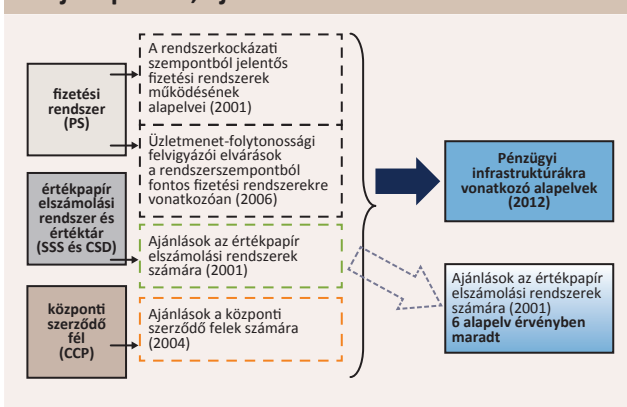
fizetési rendszer (PS)

értékpapír elszámolási rendszer és értéktár (SSS és CSD)

központi szerződő fél (CCP)

A rendszerkockázati szempontból jelentős fizetési rendszerek működésének alapelvei (2001)

Üzletmenet-folytonossági felvigyázói elvárások a rendszerszempontból fontos fizetési rendszerekre vonatkozóan (2006)

Ajánlások az értékpapír elszámolási rendszerek számára (2001)

Ajánlások a központi szerződő felek számára (2004)

Pénzügyi infrastruktúrákra vonatkozó alapelvek (2012)

Ajánlások az értékpapír elszámolási rendszerek számára (2001)
6 alapelv érvényben maradt